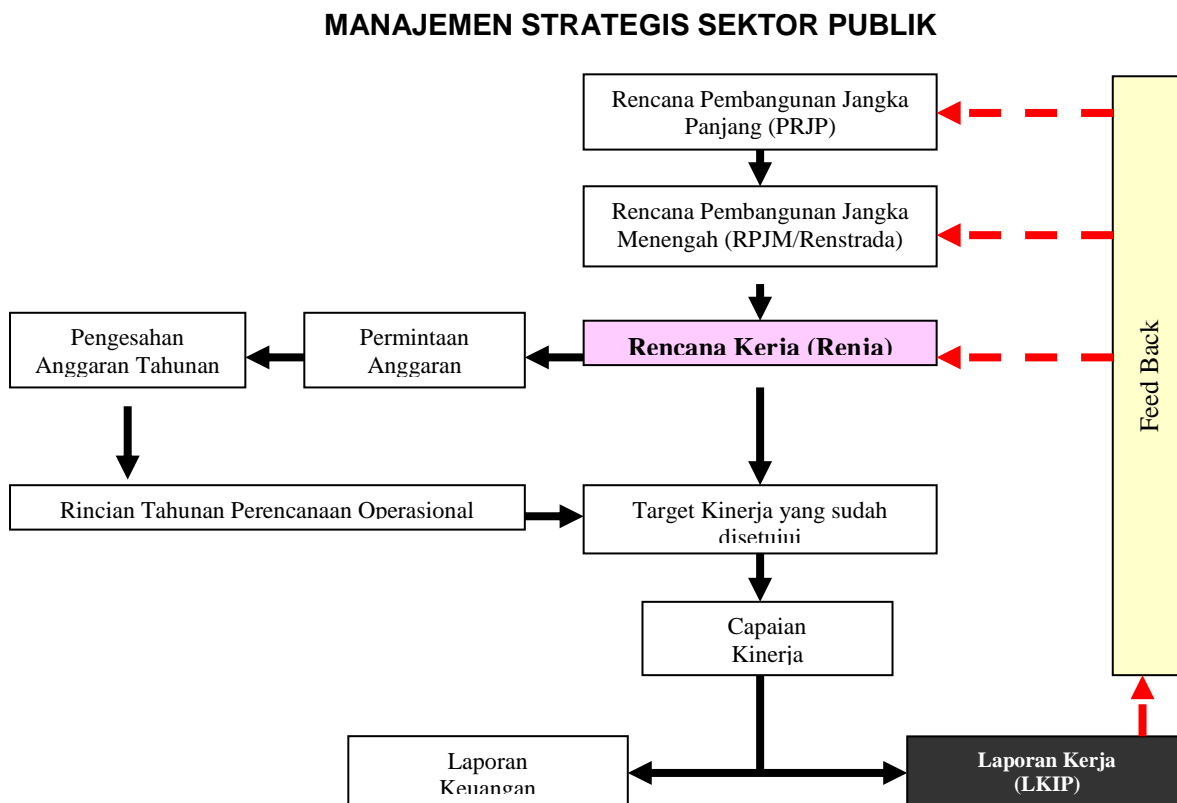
MANAJEMEN STRATEGIS SEKTOR PUBLIK

Rencana Pembangunan Jangka Panjang (PRJP)

Rencana Pembangunan Jangka Menengah (RPJM/Renstrada)

Pengesahan Anggaran Tahunan

Permintaan Anggaran

Rencana Kerja (Renja)

Feed Back

Rincian Tahunan Perencanaan Operasional

Target Kinerja yang sudah disetujui

Capaian Kinerja

Laporan Keuangan

Laporan Kerja (LKIP)